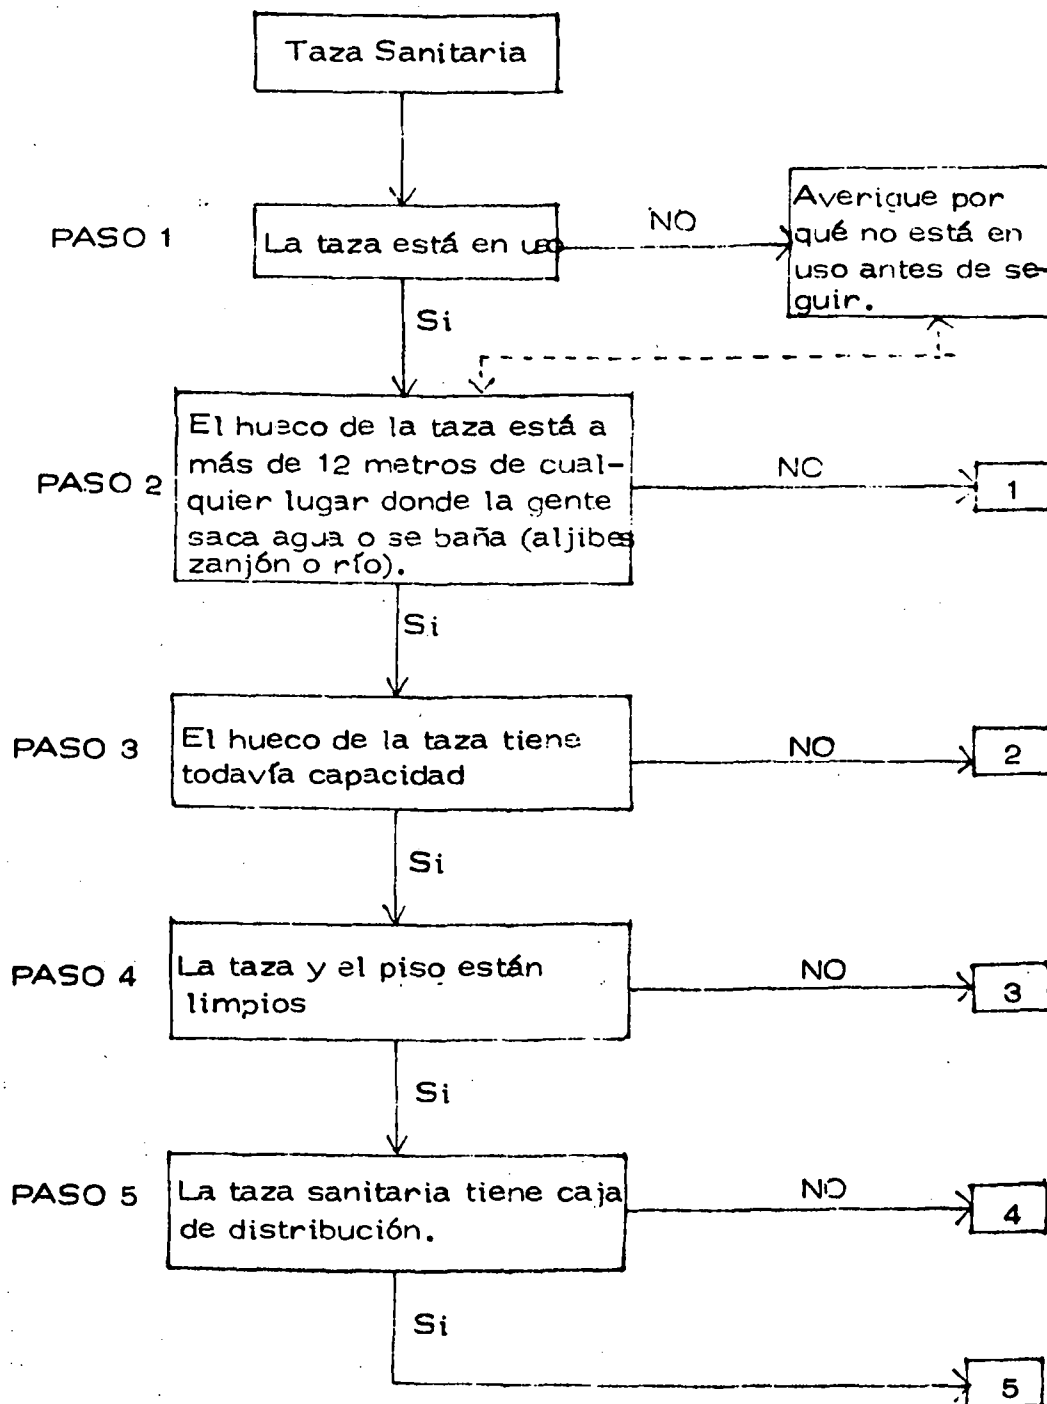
Taza Sanitaria

PASO 1

La taza está en uso

NO

Averigue por qué no está en uso antes de seguir.

Si

PASO 2

El hueco de la taza está a más de 12 metros de cualquier lugar donde la gente saca agua o se baña (aljibes zanjón o río).

NO

1

Si

PASO 3

El hueco de la taza tiene todavía capacidad

NO

2

Si

PASO 4

La taza y el piso están limpios

NO

3

Si

PASO 5

La taza sanitaria tiene caja de distribución.

NO

4

Si

5